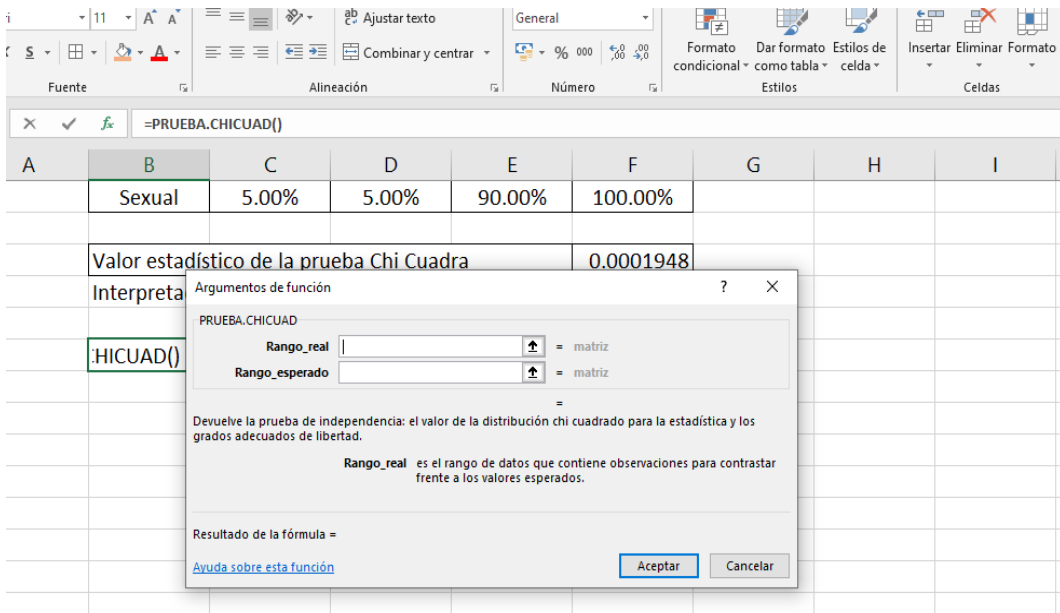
11 A A
ab Ajustar texto
General
S
Combinar y centrar
% 000
Formato condicional
Dar formato como tabla
Estilos de celda
Insertar Eliminar Formato
Fuente
Alineación
Número
Estilos
Celdas

=PRUEBA.CHICUAD()

| A | B | C | D | E | F | G | H | I |
|---|---|---|---|---|---|---|---|---|
| | Sexual | 5.00% | 5.00% | 90.00% | 100.00% | | | |

Valor estadístico de la prueba Chi Cuadra 0.0001948
Interpreta
:HICUAD()

Argumentos de función ? X
PRUEBA.CHICUAD
Rango_real = matriz
Rango_esperado = matriz
=
Devuelve la prueba de independencia: el valor de la distribución chi cuadrado para la estadística y los grados adecuados de libertad.
Rango_real es el rango de datos que contiene observaciones para contrastar frente a los valores esperados.
Resultado de la fórmula =
Ayuda sobre esta función
Aceptar Cancelar